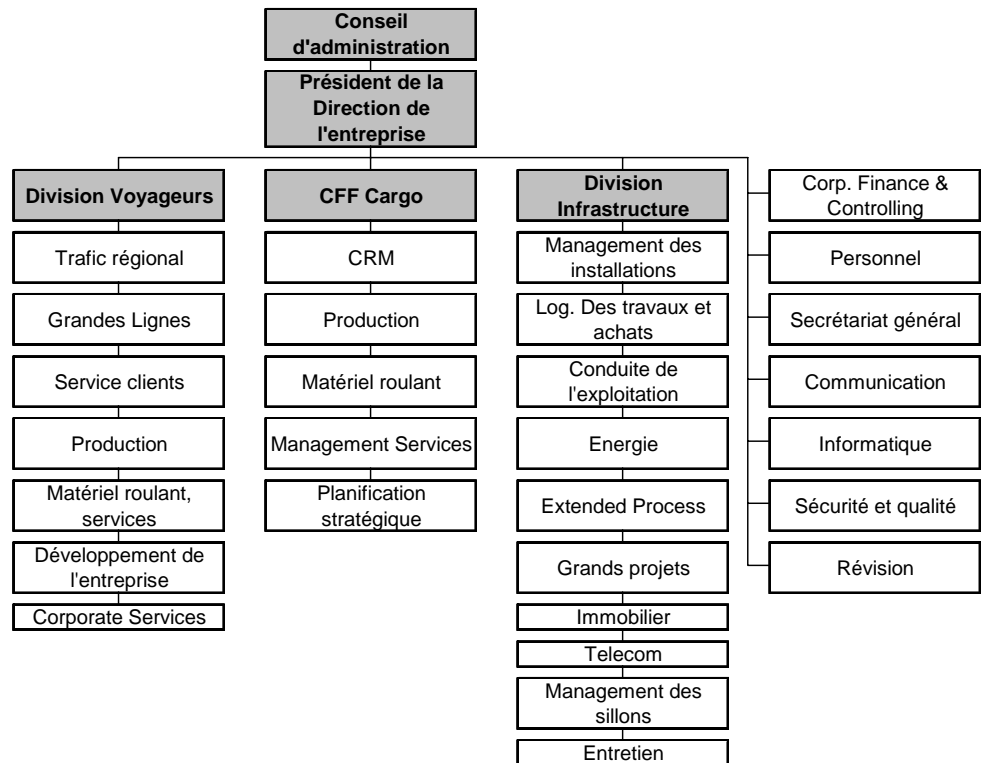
Conseil d'administration

Président de la Direction de l'entreprise

Division Voyageurs

Trafic régional

Grandes Lignes

Service clients

Production

Matériel roulant, services

Développement de l'entreprise

Corporate Services

CFF Cargo

CRM

Production

Matériel roulant

Management Services

Planification stratégique

Division Infrastructure

Management des installations

Log. Des travaux et achats

Conduite de l'exploitation

Energie

Extended Process

Grands projets

Immobilier

Telecom

Management des sillons

Entretien

Corp. Finance & Controlling

Personnel

Secrétariat général

Communication

Informatique

Sécurité et qualité

Révision